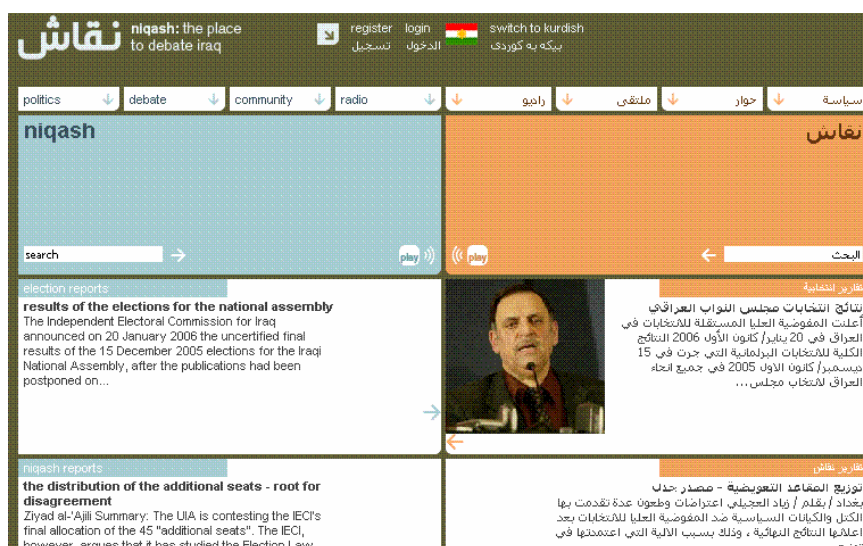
نقاش niqash: the place to debate iraq

register login
تسجيل الدخول

switch to kurdish
بيكه به كوردى

politics | debate | community | radio | راديو | ملتقى | حوار | سياسة

niqash

نقاش

search

play

play

البحث

election reports

results of the elections for the national assembly

The Independent Electoral Commission for Iraq announced on 20 January 2006 the uncertified final results of the 15 December 2005 elections for the Iraqi National Assembly, after the publications had been postponed on...

تقارير انتخابية

نتائج انتخابات مجلس النواب العراقي

أعلنت المفوضية العليا المستقلة للانتخابات في العراق في 20 يناير/ كانون الأول 2006 النتائج الكلية للانتخابات البرلمانية التي جرت في 15 ديسمبر/ كانون الاول 2005 في جميع انحاء العراق لانتخاب مجلس...

niqash reports

the distribution of the additional seats - root for disagreement

Ziyad al-'Ajili Summary: The UIA is contesting the IECI's final allocation of the 45 "additional seats". The IECI, however, argues that it has studied the Election Law

تقارير نقاش

توزيع المقاعد التعويضية - مصدر جدل

بغداد / بقلم / زياد العجيلي اعتراضات وطعون عدة تقدمت بها الكتل والكيانات السياسية ضد المفوضية العليا للانتخابات بعد اعلانها النتائج النهائية ، وذلك بسبب الآلية التي اعتمدتها في